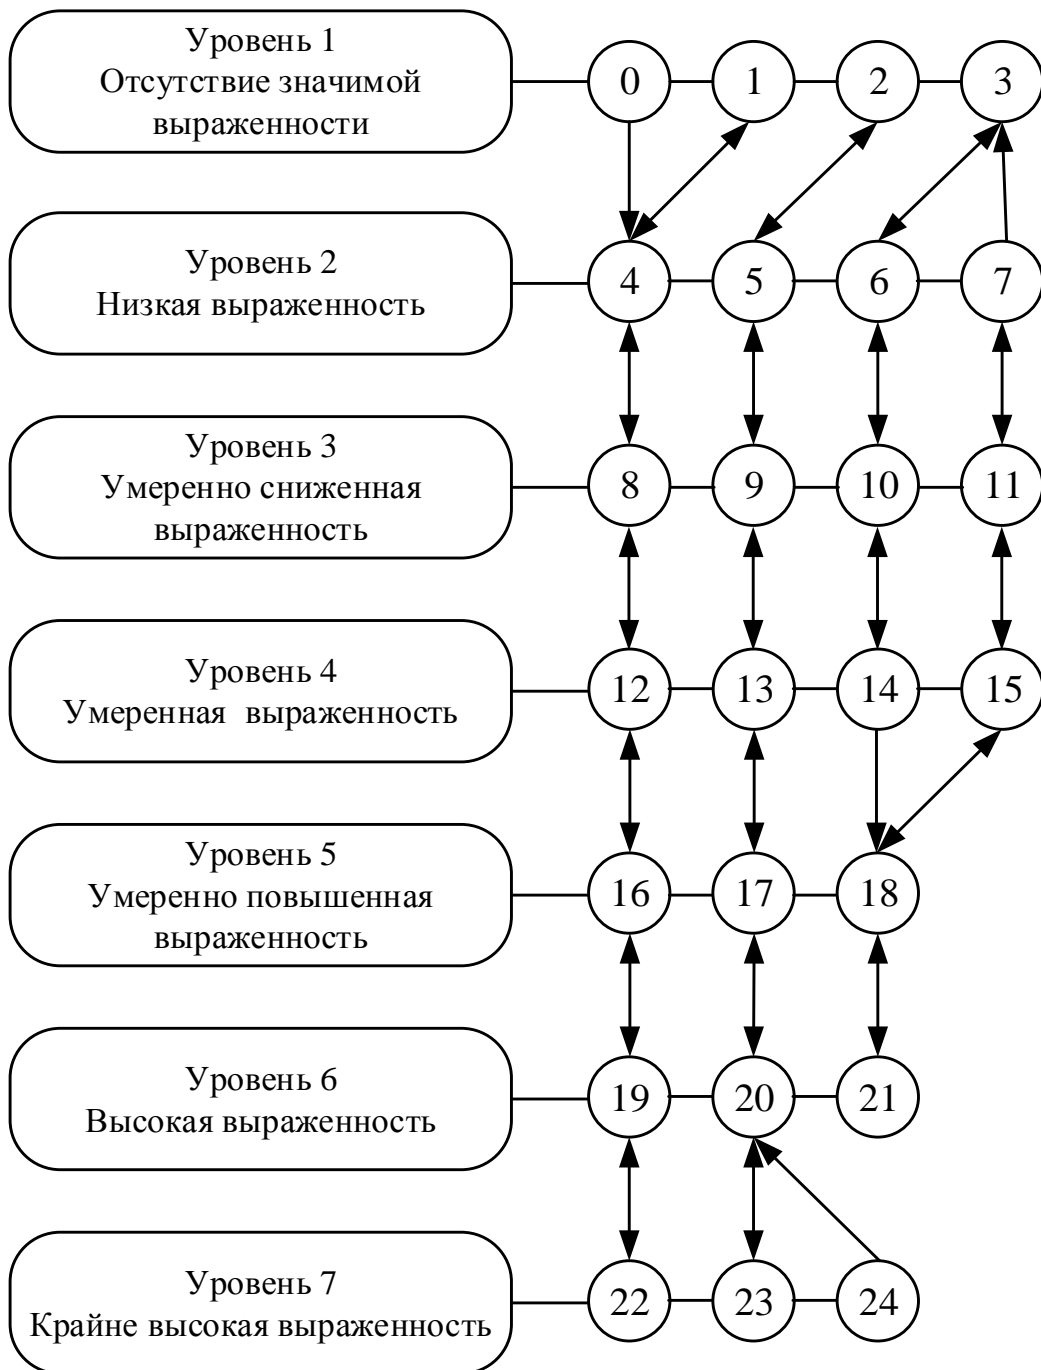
Уровень 1
Отсутствие значимой выраженности

0 1 2 3

Уровень 2
Низкая выраженность

4 5 6 7

Уровень 3
Умеренно сниженная выраженность

8 9 10 11

Уровень 4
Умеренная выраженность

12 13 14 15

Уровень 5
Умеренно повышенная выраженность

16 17 18

Уровень 6
Высокая выраженность

19 20 21

Уровень 7
Крайне высокая выраженность

22 23 24